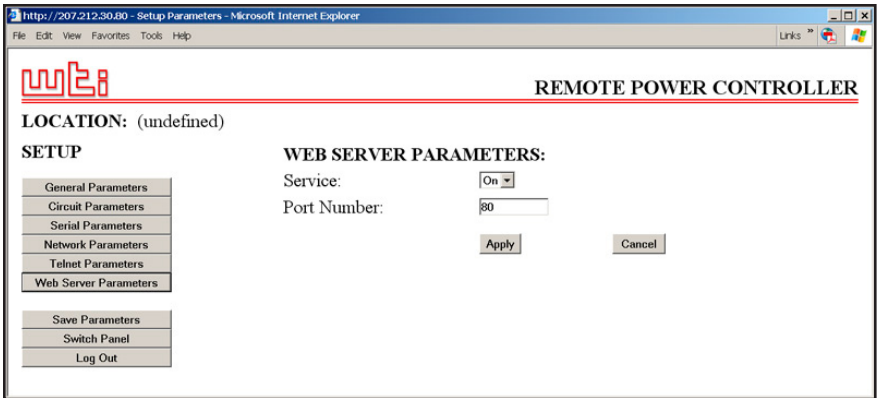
http://207.212.30.80 - Setup Parameters - Microsoft Internet Explorer

File Edit View Favorites Tools Help

Links »

wti

REMOTE POWER CONTROLLER

LOCATION: (undefined)

SETUP

General Parameters
Circuit Parameters
Serial Parameters
Network Parameters
Telnet Parameters
Web Server Parameters

Save Parameters
Switch Panel
Log Out

WEB SERVER PARAMETERS:

Service: On

Port Number: 80

Apply

Cancel